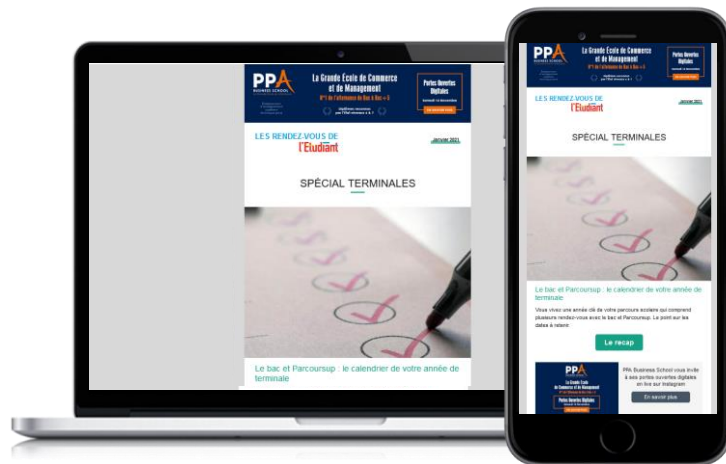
PPA BUSINESS SCHOOL

La Grande École de Commerce et de Management

N°1 de l'alternance de Bac à Bac + 5

Portes Ouvertes Digitales

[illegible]

LES RENDEZ-VOUS DE l'Etudiant

Janvier 2021

SPÉCIAL TERMINALES

Le bac et Parcoursup : le calendrier de votre année de terminale

PPA BUSINESS SCHOOL

La Grande École de Commerce et de Management

Portes Ouvertes Digitales

LES RENDEZ-VOUS DE l'Etudiant

Janvier 2021

SPÉCIAL TERMINALES

Le bac et Parcoursup : le calendrier de votre année de terminale

Vous vivez une année clé de votre parcours scolaire qui comprend plusieurs rendez-vous avec le bac et Parcoursup. Le point sur les dates à retenir.

Le recap

PPA Business School vous invite à ses portes ouvertes digitales en live sur Instagram

En savoir plus

La Grande École de Commerce et de Management

Portes Ouvertes Digitales